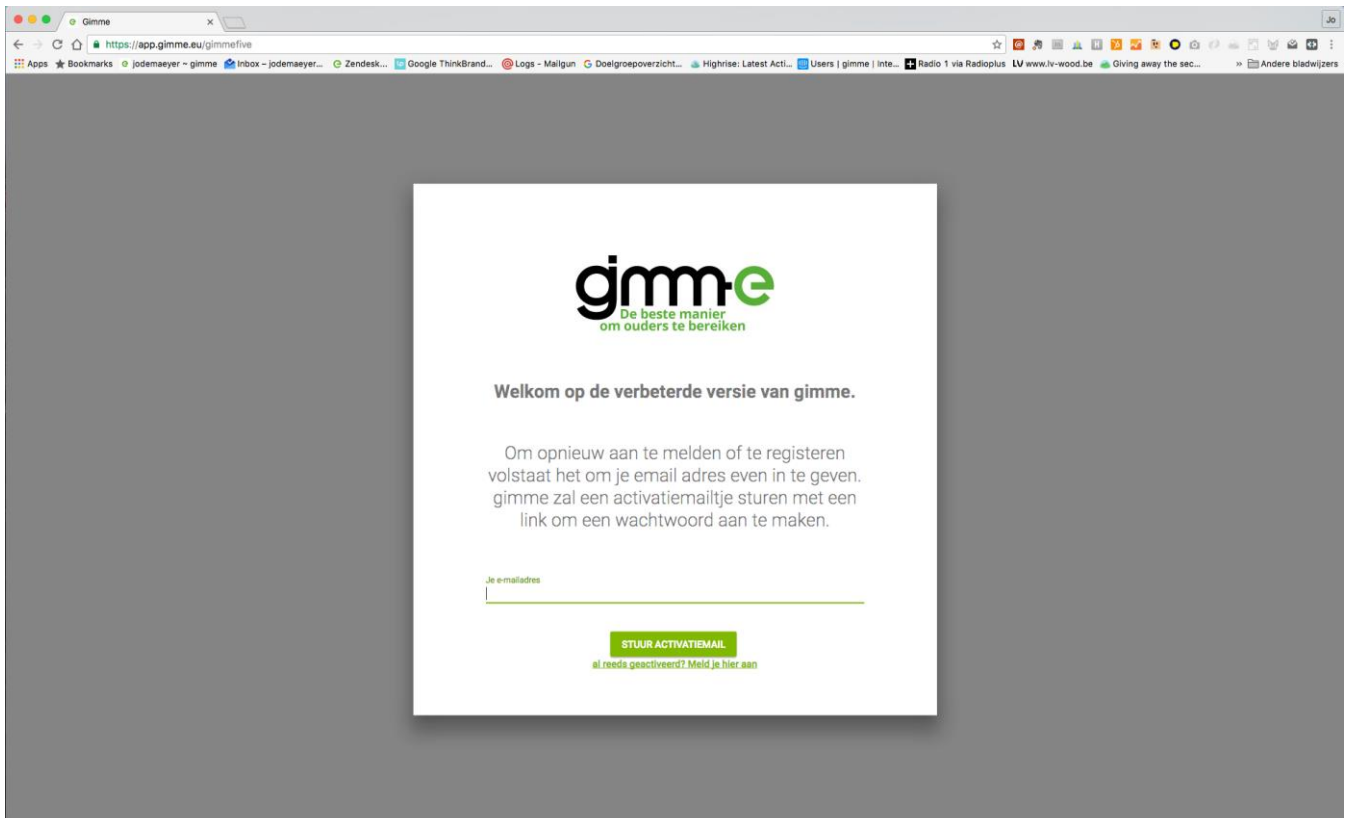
Gimme ×

Jo

https://app.gimme.eu/gimmefive

Apps Bookmarks jodemaeyer ~ gimme Inbox – jodemaeyer... Zendesk... Google ThinkBrand... Logs - Mailgun Doelgroepoverzicht... Highrise: Latest Acti... Users | gimme | Inte... Radio 1 via Radioplus LV www.lv-wood.be Giving away the sec... » Andere bladwijzers

gimme
De beste manier om ouders te bereiken

Welkom op de verbeterde versie van gimme.

Om opnieuw aan te melden of te registeren volstaat het om je email adres even in te geven. gimme zal een activatiemailtje sturen met een link om een wachtwoord aan te maken.

Je e-mailadres

STUUR ACTIVATIEMAIL

al reeds geactiveerd? Meld je hier aan